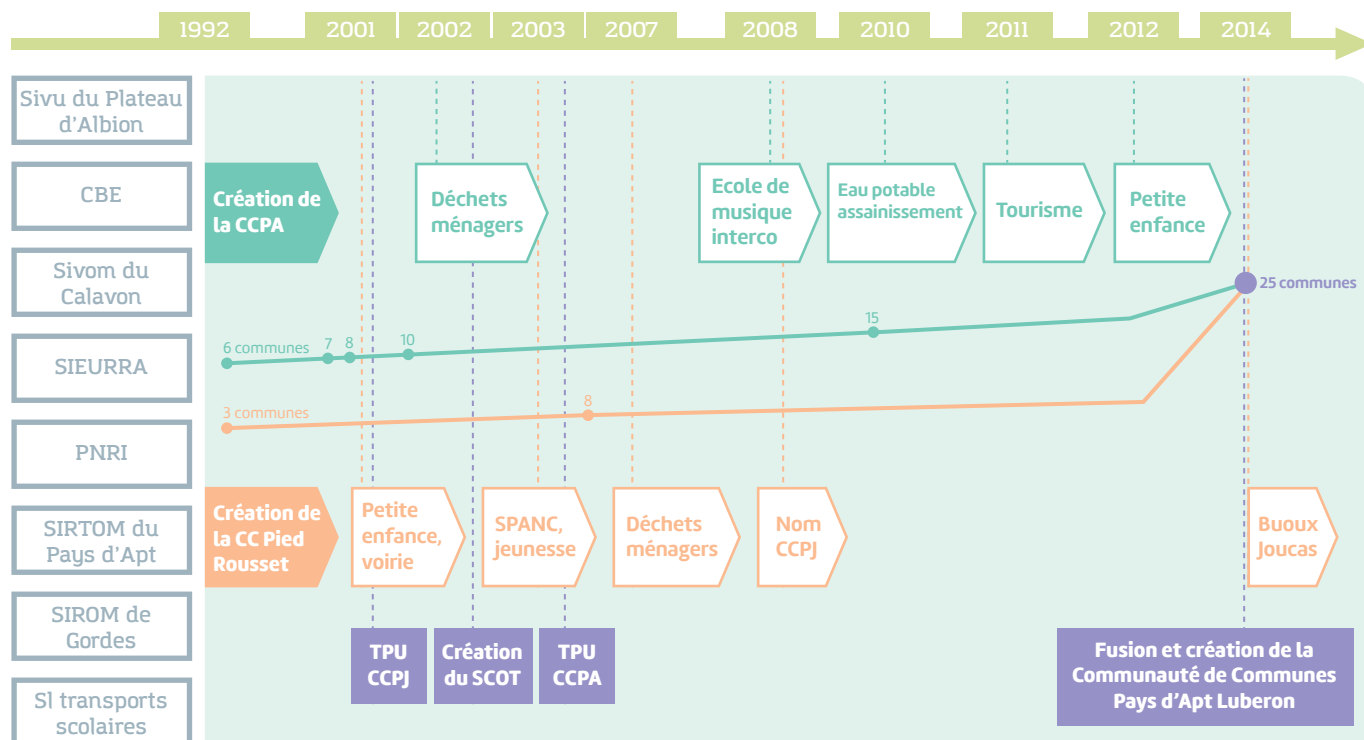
1992
2001
2002
2003
2007
2008
2010
2011
2012
2014

Sivu du Plateau d'Albion

CBE

Sivom du Calavon

SIEURRA

PNRI

SIRTOM du Pays d'Apt

SIROM de Gordes

SI transports scolaires

Création de la CCPA

Déchets ménagers

Ecole de musique interco

Eau potable assainissement

Tourisme

Petite enfance

6 communes
7
8
10
15
25 communes

3 communes
8

Création de la CC Pied Rousset

Petite enfance, voirie

SPANC, jeunesse

Déchets ménagers

Nom CCPJ

Buoux Joucas

TPU CCPJ

Création du SCOT

TPU CCPA

Fusion et création de la Communauté de Communes Pays d'Apt Luberon